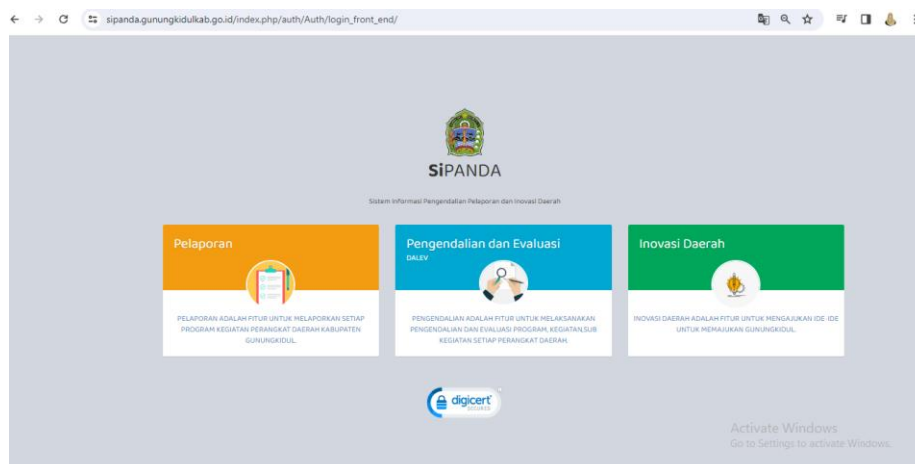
sipanda.gunungkidulkab.go.id/index.php/auth/Auth/login_front_end/

SiPANDA

Sistem Informasi Pengendalian Pelaporan dan Inovasi Daerah

Pelaporan

PELAPORAN ADALAH FITUR UNTUK MELAPORKAN SETIAP PROGRAM KEGIATAN PERANGKAT DAERAH KABUPATEN GUNUNGKIDUL.

Pengendalian dan Evaluasi

DALEV

PENGENDALIAN ADALAH FITUR UNTUK MELAKSANAKAN PENGENDALIAN DAN EVALUASI PROGRAM, KEGIATAN,SUB KEGIATAN SETIAP PERANGKAT DAERAH.

Inovasi Daerah

INOVASI DAERAH ADALAH FITUR UNTUK MENGAJUKAN IDE IDE UNTUK MEMAJUKAN GUNUNGKIDUL.

digicert SECURED

Activate Windows
Go to Settings to activate Windows.